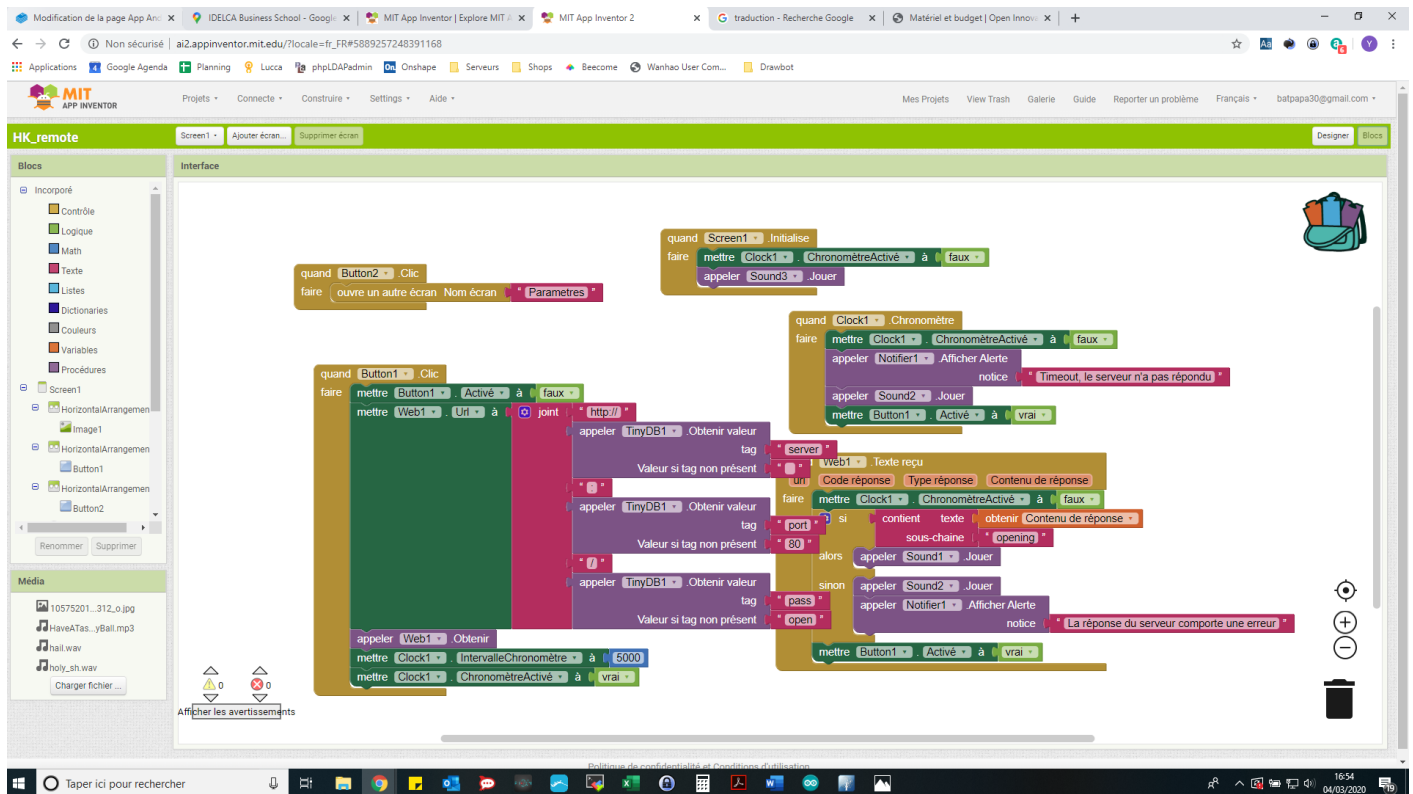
Modification de la page App And | IDELCA Business School - Google | MIT App Inventor | Explore MIT A | MIT App Inventor 2 | traduction - Recherche Google | Matériel et budget | Open Innov

Non sécurisé | ai2.appinventor.mit.edu/?locale=fr_FR#5889257248391168

Applications | Google Agenda | Planning | Lucca | phpLDAPadmin | Onshape | Serveurs | Shops | Beecome | Wanhao User Com... | Drawbot

MIT APP INVENTOR

Projets | Connecte | Construire | Settings | Aide

Mes Projets | View Trash | Galerie | Guide | Reporter un problème | Français | batpapa30@gmail.com

HK_remote

Screen1 | Ajouter écran... | Supprimer écran

Designer | Blocs

Blocs

Incorporé
Contrôle
Logique
Math
Texte
Listes
Dictionaries
Couleurs
Variables
Procédures
Screen1
HorizontalArrangemen
Image1
HorizontalArrangemen
Button1
HorizontalArrangemen
Button2

Renommer | Supprimer

Média

10575201...312_o.jpg
HaveATas...yBall.mp3
hail.wav
holy_sh.wav
Charger fichier ...

Interface

quand Screen1 .Initialise
faire mettre Clock1 . ChronomètreActivé à faux
appeler Sound3 .Jouer

quand Button2 .Clic
faire ouvre un autre écran Nom écran " Parametres "

quand Clock1 .Chronomètre
faire mettre Clock1 . ChronomètreActivé à faux
appeler Notifier1 .Afficher Alerte
notice " Timeout, le serveur n'a pas répondu "
appeler Sound2 .Jouer
mettre Button1 . Activé à vrai

quand Button1 .Clic
faire mettre Button1 . Activé à faux
mettre Web1 . Url à joint " http:// "
appeler TinyDB1 .Obtenir valeur
tag " server "
Valeur si tag non présent " "
" : "
appeler TinyDB1 .Obtenir valeur
tag " port "
Valeur si tag non présent " 80 "
" / "
appeler TinyDB1 .Obtenir valeur
tag " pass "
Valeur si tag non présent " open "
appeler Web1 .Obtenir
mettre Clock1 . IntervalleChronomètre à 5000
mettre Clock1 . ChronomètreActivé à vrai

Web1 .Texte reçu
un Code réponse Type réponse Contenu de réponse
faire mettre Clock1 . ChronomètreActivé à faux
si contient texte obtenir Contenu de réponse
sous-chaine " opening "
alors appeler Sound1 .Jouer
sinon appeler Sound2 .Jouer
appeler Notifier1 .Afficher Alerte
notice " La réponse du serveur comporte une erreur "
mettre Button1 . Activé à vrai

0 0
Afficher les avertissements

Politique de confidentialité et Conditions d'utilisation

Taper ici pour rechercher

16:54
04/03/2020